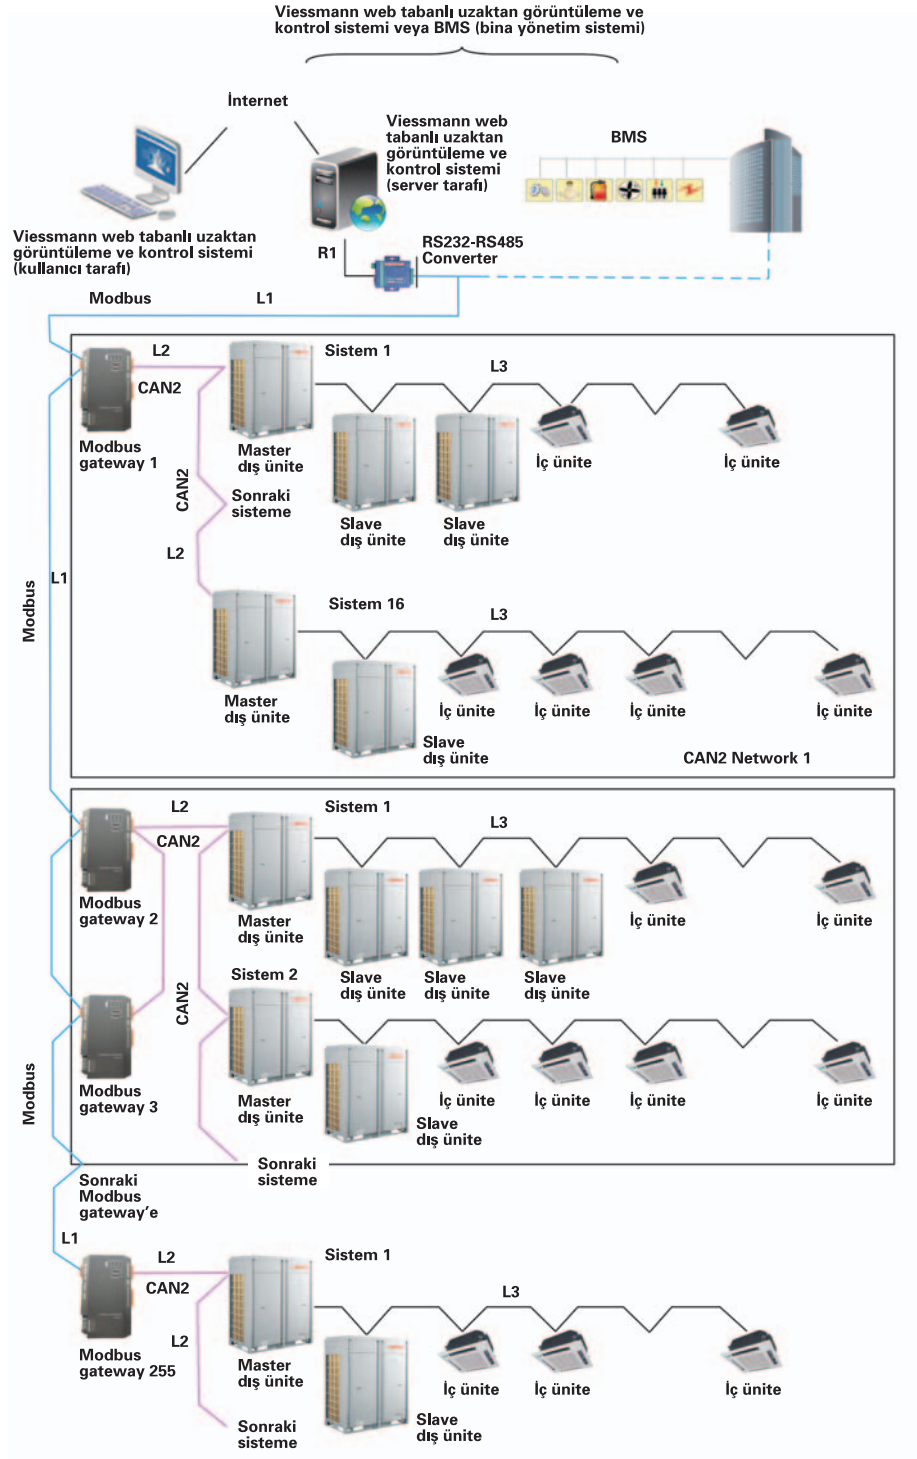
Viessmann web tabanlı uzaktan görüntüleme ve kontrol sistemi veya BMS (bina yönetim sistemi)

İnternet

Viessmann web tabanlı uzaktan görüntüleme ve kontrol sistemi (server tarafı)

BMS

Viessmann web tabanlı uzaktan görüntüleme ve kontrol sistemi (kullanıcı tarafı)

R1

RS232-RS485 Converter

Modbus

L1

L2

Sistem 1

CAN2

L3

Modbus gateway 1

Master dış ünite

İç ünite

İç ünite

CAN2

Sonraki sisteme

Slave dış ünite

Slave dış ünite

L2

Modbus

L1

Sistem 16

L3

Master dış ünite

İç ünite

İç ünite

İç ünite

İç ünite

Slave dış ünite

CAN2 Network 1

L2

Sistem 1

CAN2

L3

Modbus gateway 2

Master dış ünite

İç ünite

İç ünite

Sistem 2

Slave dış ünite

Slave dış ünite

Slave dış ünite

CAN2

Modbus

Modbus gateway 3

Master dış ünite

İç ünite

İç ünite

İç ünite

İç ünite

Slave dış ünite

Sonraki sisteme

Sonraki Modbus gateway'e

L1

L2

Sistem 1

CAN2

L3

L2

Modbus gateway 255

Master dış ünite

İç ünite

İç ünite

İç ünite

Sonraki sisteme

Slave dış ünite